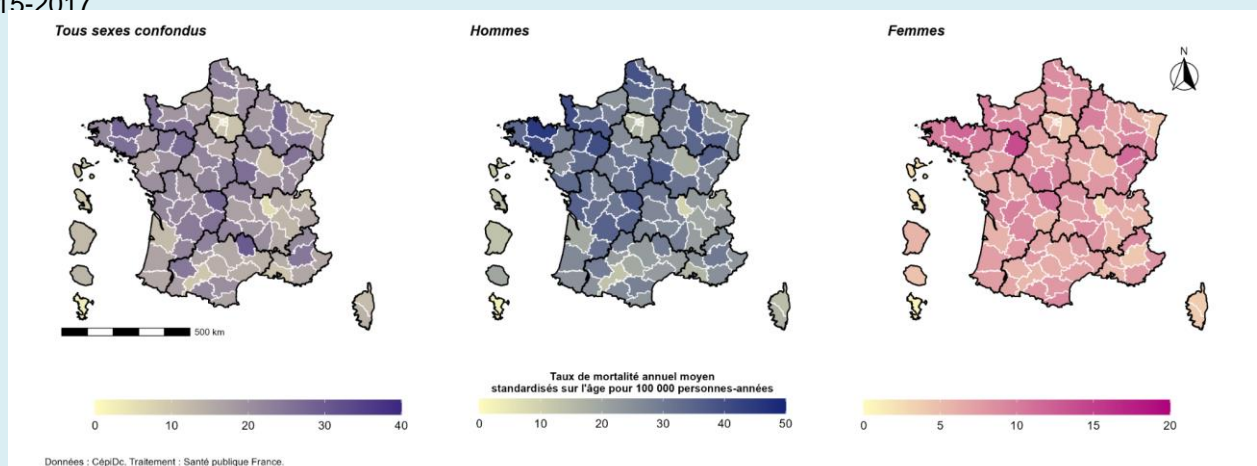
15-2017

Tous sexes confondus

Hommes

Femmes

N

500 km

Taux de mortalité annuel moyen standardisés sur l'âge pour 100 000 personnes-années

0 10 20 30 40

0 10 20 30 40 50

0 5 10 15 20

Données : CépiDc. Traitement : Santé publique France.